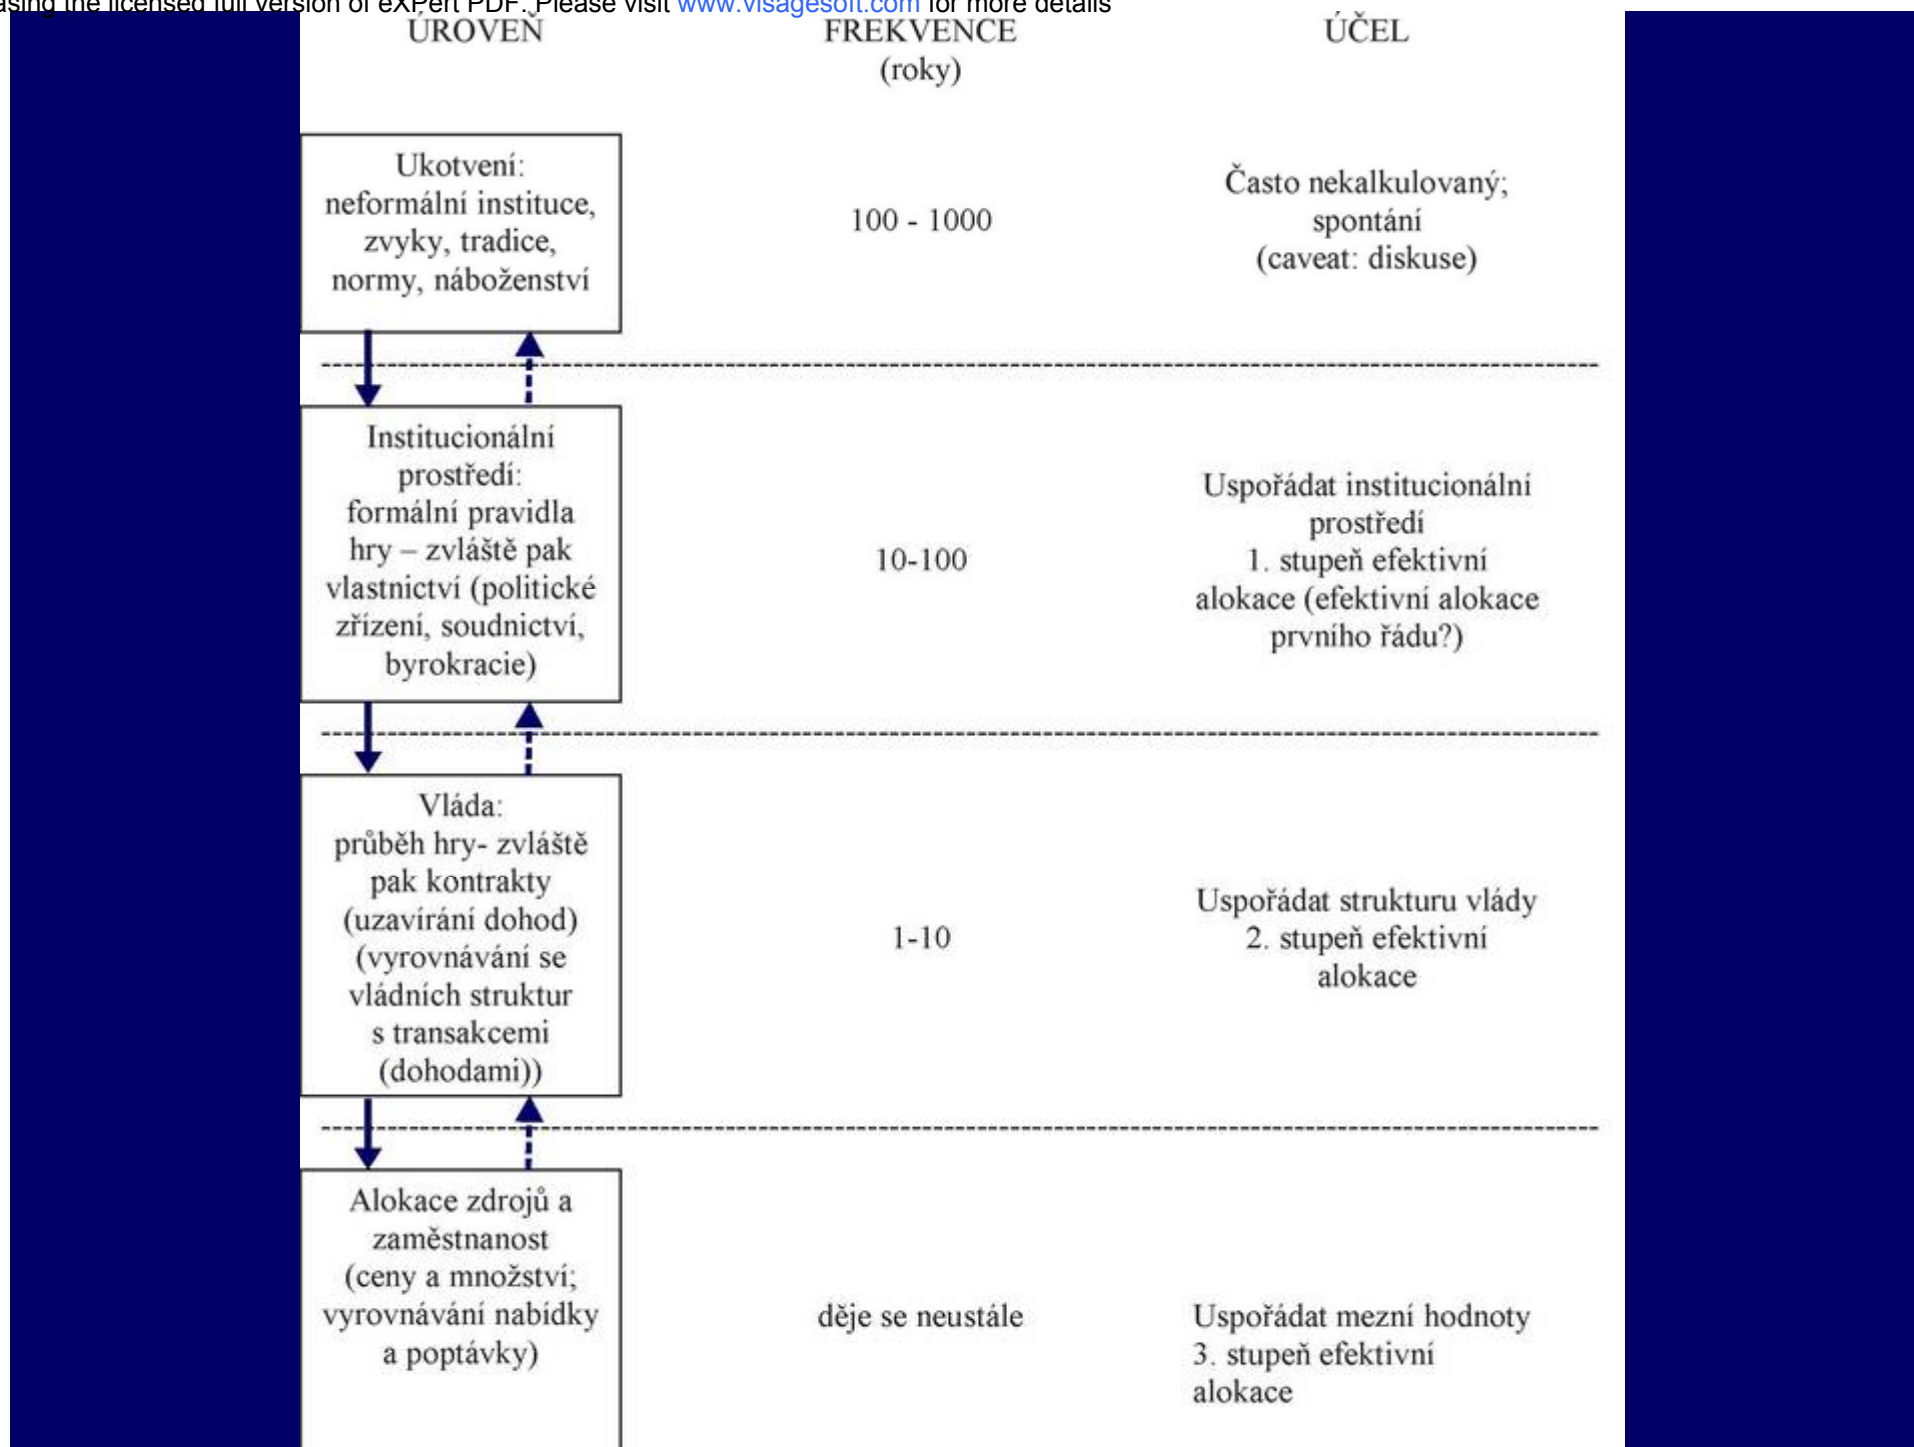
asing the licensed full version of eXPert PDF. Please visit www.visagesoft.com for more details

| ÚROVEŇ | FREKVENCE (roky) | ÚČEL |
|---|---|---|
| Ukotvení: neformální instituce, zvyky, tradice, normy, náboženství | 100 - 1000 | Často nekalkulovaný; spontání (caveat: diskuse) |
| Institucionální prostředí: formální pravidla hry – zvláště pak vlastnictví (politické zřízení, soudnictví, byrokracie) | 10-100 | Uspořádat institucionální prostředí 1. stupeň efektivní alokace (efektivní alokace prvního řádu?) |
| Vláda: průběh hry- zvláště pak kontrakty (uzavírání dohod) (vyrovnávání se vládních struktur s transakcemi (dohodami)) | 1-10 | Uspořádat strukturu vlády 2. stupeň efektivní alokace |
| Alokace zdrojů a zaměstnanost (ceny a množství; vyrovnávání nabídky a poptávky) | děje se neustále | Uspořádat mezní hodnoty 3. stupeň efektivní alokace |